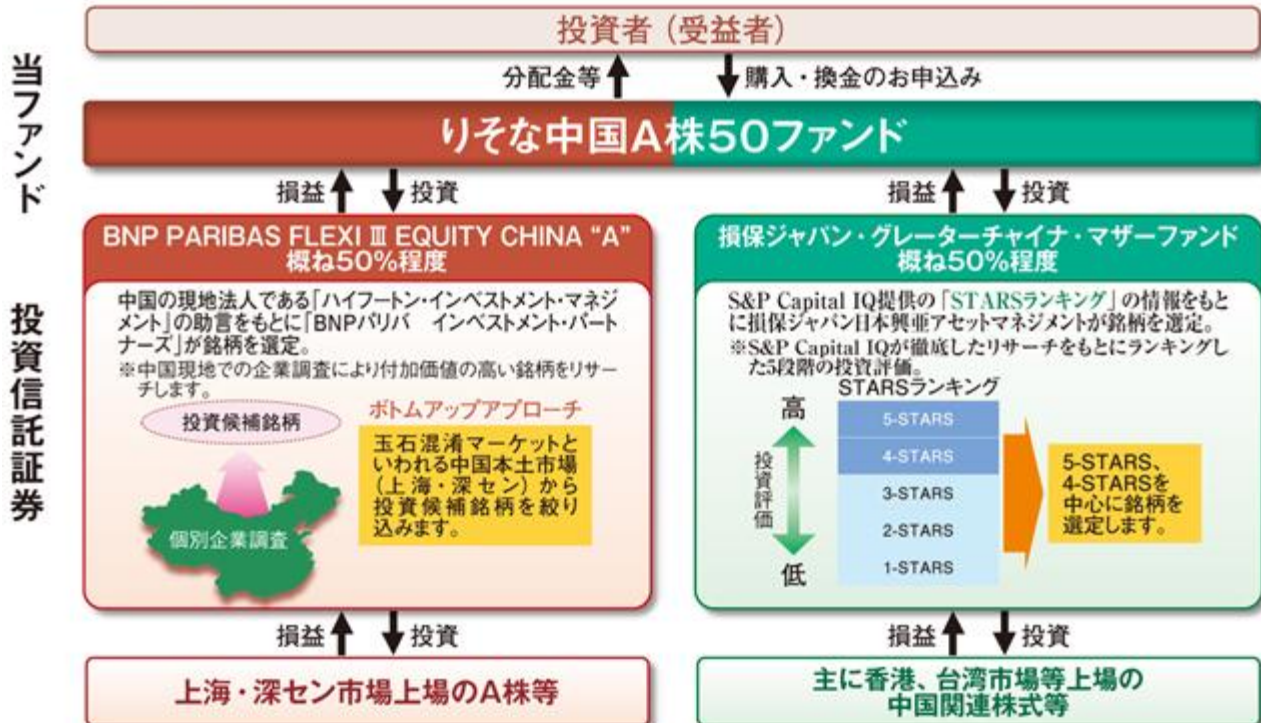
当ファンド

投資信託証券

投資者（受益者）

分配金等

購入・換金のお申込み

りそな中国A株50ファンド

損益

投資

損益

投資

BNP PARIBAS FLEXI Ⅲ EQUITY CHINA "A"
概ね50%程度

中国の現地法人である「ハイフートン・インベストメント・マネジメント」の助言をもとに「BNPパリバ　インベストメント・パートナーズ」が銘柄を選定。

※中国現地での企業調査により付加価値の高い銘柄をリサーチします。

投資候補銘柄

個別企業調査

ボトムアップアプローチ

玉石混淆マーケットといわれる中国本土市場（上海・深セン）から投資候補銘柄を絞り込みます。

損保ジャパン・グレーターチャイナ・マザーファンド
概ね50%程度

S&P Capital IQ提供の「STARSランキング」の情報をもとに損保ジャパン日本興亜アセットマネジメントが銘柄を選定。

※S&P Capital IQが徹底したリサーチをもとにランキングした5段階の投資評価。

STARSランキング

高

投資評価

低

5-STARS

4-STARS

3-STARS

2-STARS

1-STARS

5-STARS、4-STARSを中心に銘柄を選定します。

損益

投資

損益

投資

上海・深セン市場上場のA株等

主に香港、台湾市場等上場の中国関連株式等